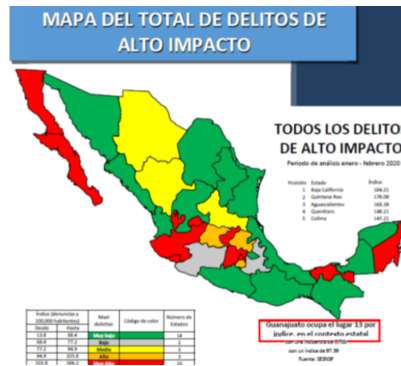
MAPA DEL TOTAL DE DELITOS DE ALTO IMPACTO

TODOS LOS DELITOS DE ALTO IMPACTO

Periodo de análisis enero - febrero 2020

| Posición | Estado | Índice |
|---|---|---|
| 1 | Baja California | 184.21 |
| 2 | Quintana Roo | 178.08 |
| 3 | Aguascalientes | 168.38 |
| 4 | Querétaro | 148.21 |
| 5 | Colima | 147.21 |

| Índice (denuncias x 100,000 habitantes) Desde | Hasta | Nivel delictivo | Código de color | Número de Estados |
|---|---|---|---|---|
| 13.8 | 68.4 | Muy bajo | | 14 |
| 68.4 | 77.2 | Bajo | | |
| 77.2 | 94.9 | Medio | | |
| 94.9 | 103.8 | Alto | | |
| 103.8 | 184.2 | Muy alto | | 10 |

Guanajuato ocupa el lugar 13 por índice en el contexto estatal con una incidencia de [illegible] con un índice de 97.39

Fuente: SESNSP